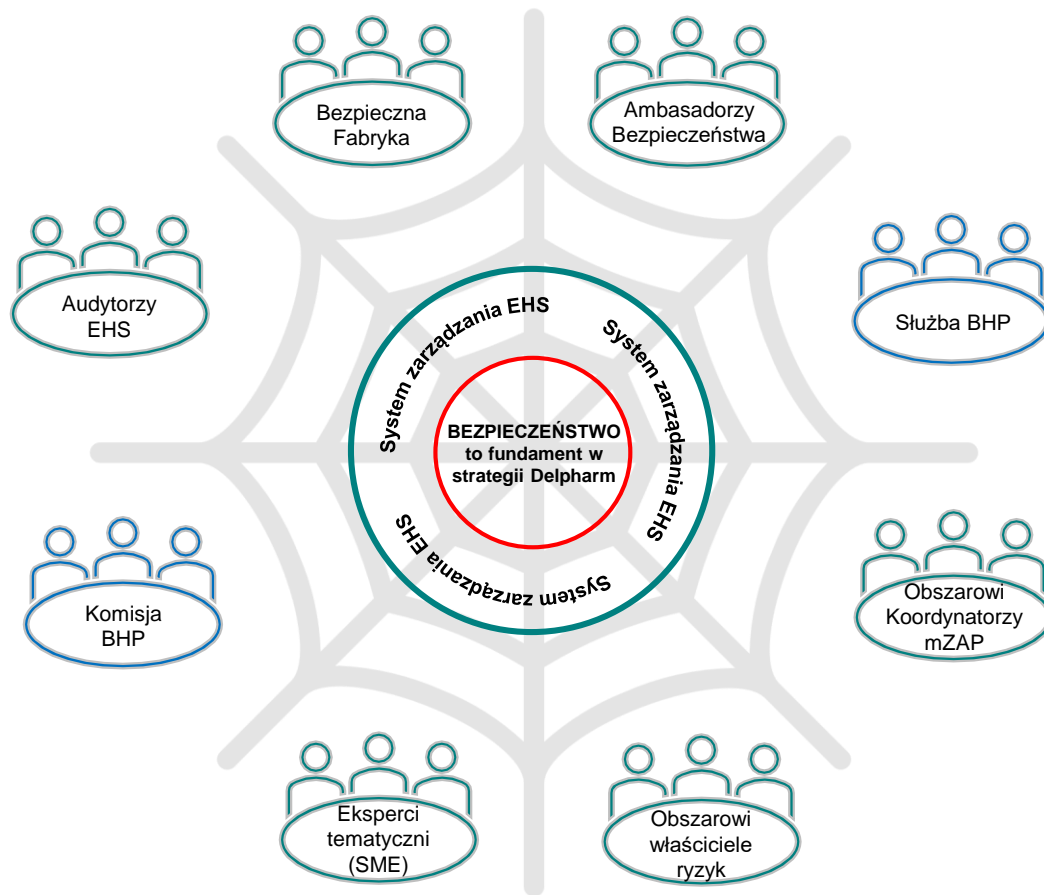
Bezpieczna Fabryka

Ambasadorzy Bezpieczeństwa

Audytorzy EHS

Służba BHP

System zarządzania EHS

System zarządzania EHS

System zarządzania EHS

BEZPIECZEŃSTWO to fundament w strategii Delpharm

Komisja BHP

Obszarowi Koordynatorzy mZAP

Eksperci tematyczni (SME)

Obszarowi właściciele ryzyk